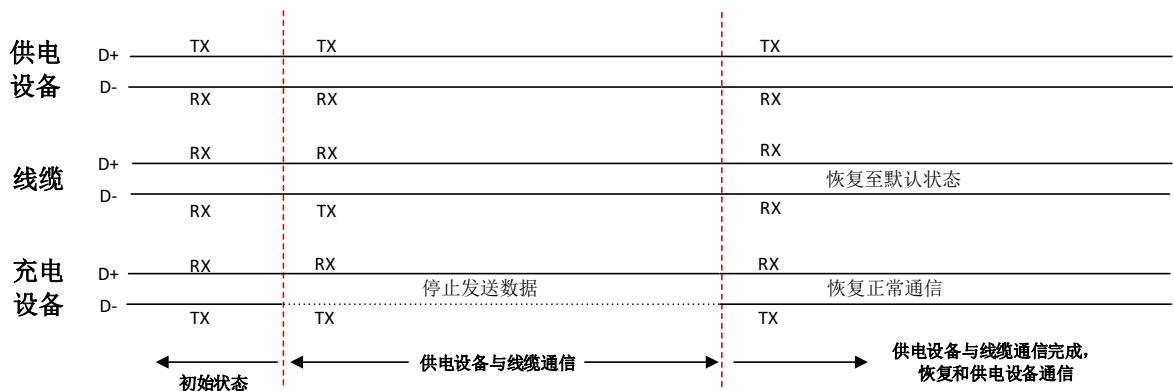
供电设备

D+ TX TX TX

D- RX RX RX

线缆

D+ RX RX RX

恢复至默认状态

D- RX TX RX

充电设备

D+ RX RX RX

停止发送数据

恢复正常通信

D- TX TX TX

初始状态

供电设备与线缆通信

供电设备与线缆通信完成，恢复和供电设备通信